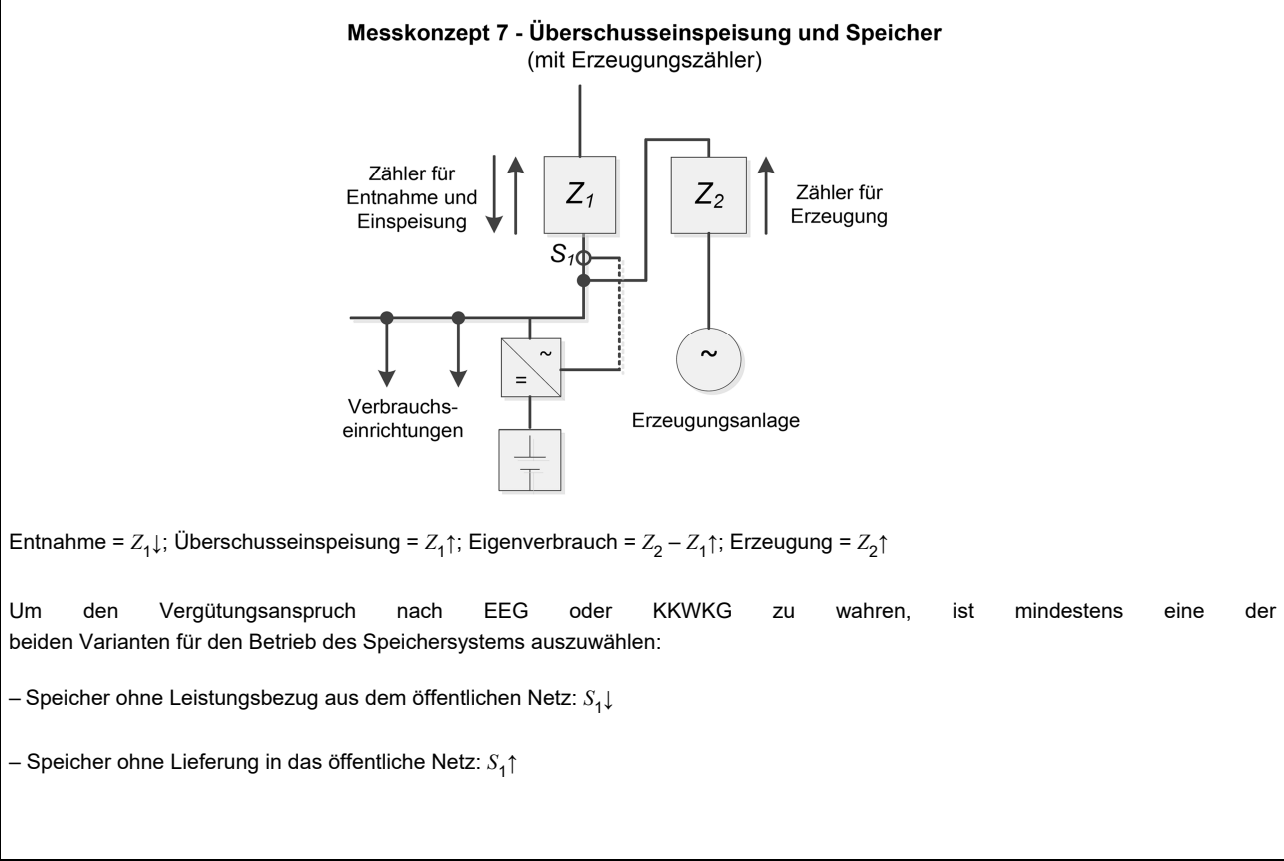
**Messkonzept 7 - Überschusseinspeisung und Speicher**
(mit Erzeugungszähler)

Zähler für Entnahme und Einspeisung

$Z_1$

$Z_2$

Zähler für Erzeugung

$S_1$

~

=

~

Verbrauchseinrichtungen

Erzeugungsanlage

Entnahme = $Z_1\downarrow$; Überschusseinspeisung = $Z_1\uparrow$; Eigenverbrauch = $Z_2 - Z_1\uparrow$; Erzeugung = $Z_2\uparrow$

Um den Vergütungsanspruch nach EEG oder KKWKG zu wahren, ist mindestens eine der beiden Varianten für den Betrieb des Speichersystems auszuwählen:

– Speicher ohne Leistungsbezug aus dem öffentlichen Netz: $S_1\downarrow$

– Speicher ohne Lieferung in das öffentliche Netz: $S_1\uparrow$